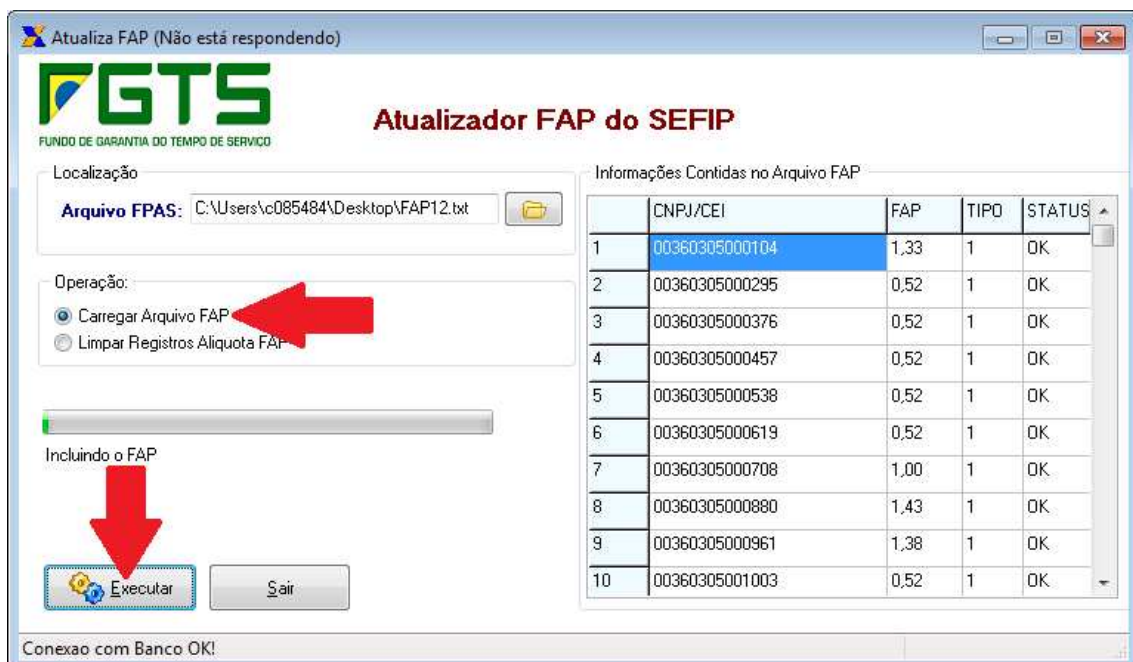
Atualiza FAP (Não está respondendo)

FGTS
FUNDO DE GARANTIA DO TEMPO DE SERVIÇO

Atualizador FAP do SEFIP

Localização
Arquivo FPAS: C:\Users\c085484\Desktop\FAP12.txt

Operação:
Carregar Arquivo FAP
Limpar Registros Aliquota FAP

Incluindo o FAP

Executar
Sair

Informações Contidas no Arquivo FAP

| | CNPJ/CEI | FAP | TIPO | STATUS |
|---|---|---|---|---|
| 1 | 00360305000104 | 1,33 | 1 | OK |
| 2 | 00360305000295 | 0,52 | 1 | OK |
| 3 | 00360305000376 | 0,52 | 1 | OK |
| 4 | 00360305000457 | 0,52 | 1 | OK |
| 5 | 00360305000538 | 0,52 | 1 | OK |
| 6 | 00360305000619 | 0,52 | 1 | OK |
| 7 | 00360305000708 | 1,00 | 1 | OK |
| 8 | 00360305000880 | 1,43 | 1 | OK |
| 9 | 00360305000961 | 1,38 | 1 | OK |
| 10 | 00360305001003 | 0,52 | 1 | OK |

Conexao com Banco OK!